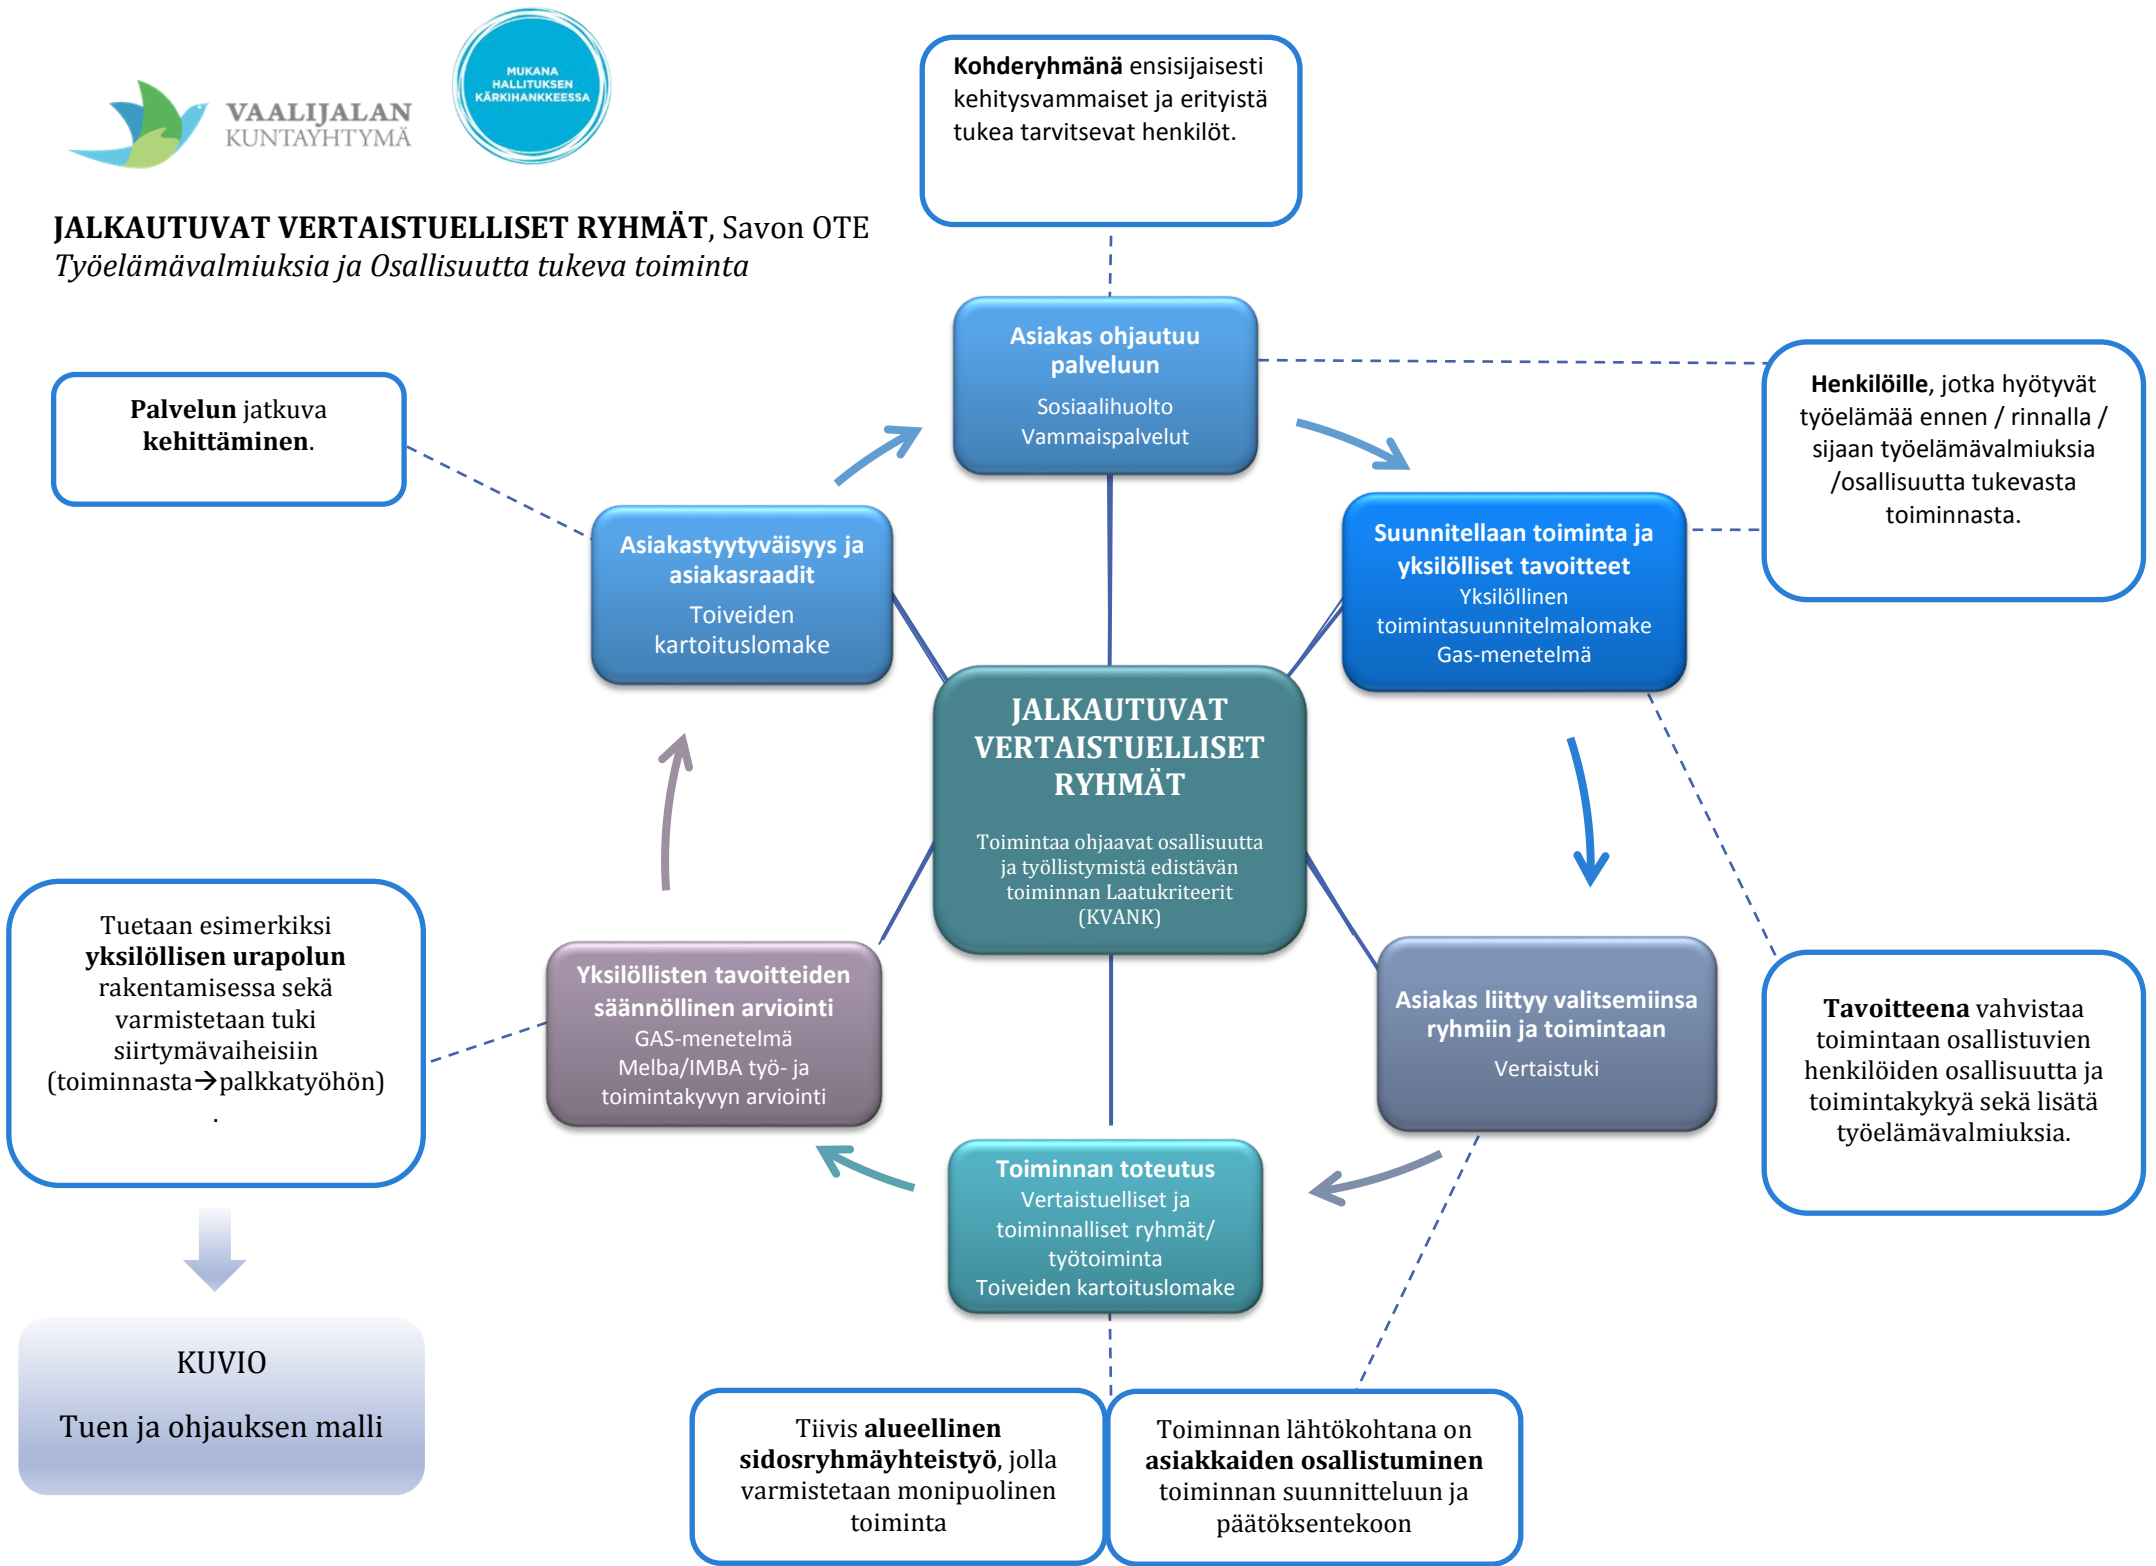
VAALIJALAN KUNTAYHTYMÄ

MUKANA HALLITUKSEN KÄRKIHANKKEESSA

JALKAUTUVAT VERTAISTUELLISET RYHMÄT, Savon OTE
Työelämävalmiuksia ja Osallisuutta tukeva toiminta

Kohderyhmänä ensisijaisesti kehitysvammaiset ja erityistä tukea tarvitsevat henkilöt.

Palvelun jatkuva kehittäminen.

Asiakas ohjautuu palveluun
Sosiaalihuolto
Vammaispalvelut

Henkilöille, jotka hyötyvät työelämää ennen / rinnalla / sijaan työelämävalmiuksia /osallisuutta tukevasta toiminnasta.

Asiakastyytyväisyys ja asiakasraadit
Toiveiden kartoituslomake

Suunnitellaan toiminta ja yksilölliset tavoitteet
Yksilöllinen toimintasuunnitelmalomake
Gas-menetelmä

JALKAUTUVAT VERTAISTUELLISET RYHMÄT
Toimintaa ohjaavat osallisuutta ja työllistymistä edistävän toiminnan Laatukriteerit (KVANK)

Tuetaan esimerkiksi yksilöllisen urapolun rakentamisessa sekä varmistetaan tuki siirtymävaiheisiin (toiminnasta→palkkatyöhön)
.

Yksilöllisten tavoitteiden säännöllinen arviointi
GAS-menetelmä
Melba/IMBA työ- ja toimintakyvyn arviointi

Asiakas liittyy valitsemiinsa ryhmiin ja toimintaan
Vertaistuki

Tavoitteena vahvistaa toimintaan osallistuvien henkilöiden osallisuutta ja toimintakykyä sekä lisätä työelämävalmiuksia.

Toiminnan toteutus
Vertaistuelliset ja toiminnalliset ryhmät/ työtoiminta
Toiveiden kartoituslomake

KUVIO
Tuen ja ohjauksen malli

Tiivis alueellinen sidosryhmäyhteistyö, jolla varmistetaan monipuolinen toiminta

Toiminnan lähtökohtana on asiakkaiden osallistuminen toiminnan suunnitteluun ja päätöksentekoon